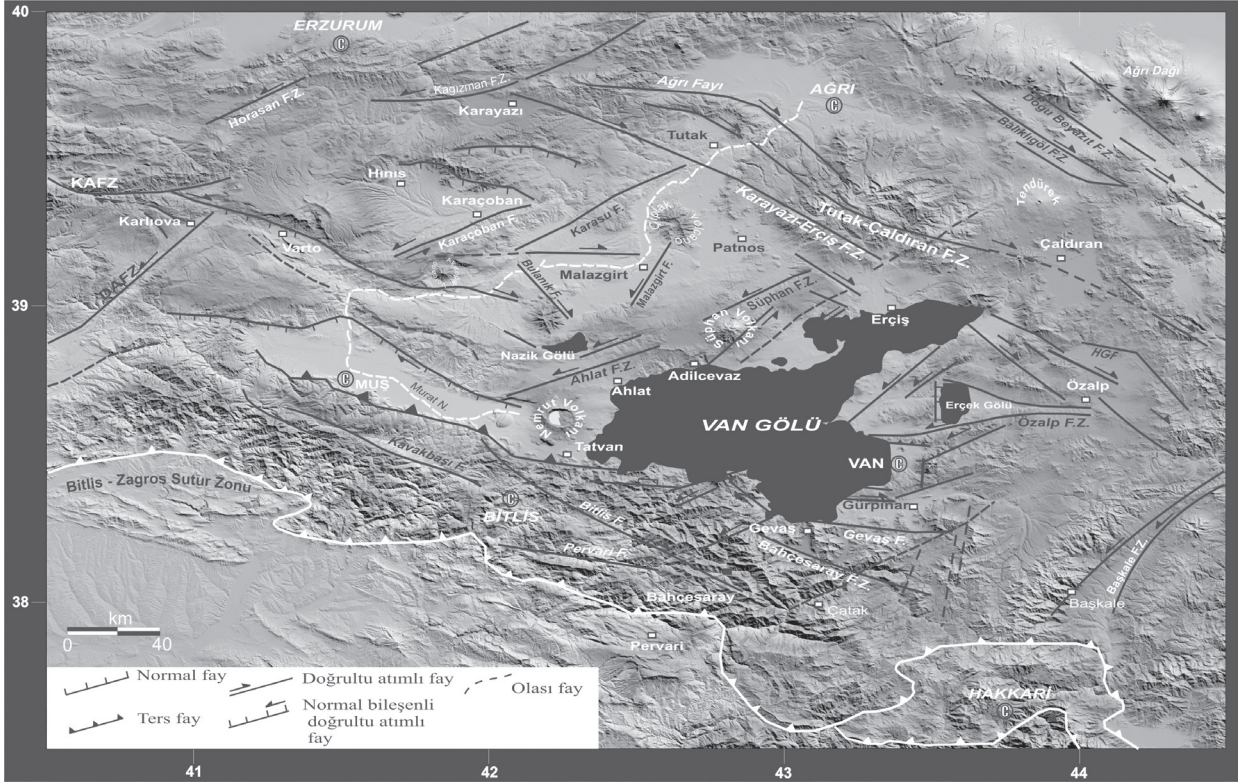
40
ERZURUM
Horasan F.Z.
Kağızman F.Z.
Karayazı
Ağrı Fayı
AĞRI
Ağrı Dağı
Doğu Beyazıt F.Z.
Balıkgölü F.Z.
Tutak
KAFZ
Hınıs
Karaçoban
Karaçoban F.
Karlıova
Varto
Karasu F.
Tendürek
Karayazı-Erciş F.Z.
Tutak-Çaldıran F.Z.
Çaldıran
Patnos
DAFZ
Bulanık F.
Malazgirt
Malazgirt F.
Süphan F.Z.
Süphan Volkanı
39
Erciş
Nazik Gölü
HGF
Ahlat F.Z.
Adilcevaz
MUŞ
Ahlat
Özalp
Murat N.
Nemrut Volkanı
Erçek Gölü
VAN GÖLÜ
Özalp F.Z.
Kavakbaşı F.
Tatvan
VAN
Bitlis - Zagros Sutur Zonu
BİTLİS
Bitlis F.
Gürpınar
Gevaş
Gevaş F.
Pervari F.
Bahçesaray F.Z.
Başkale F.Z.
38
Bahçesaray
Çatak
Başkale
km
0
40
Pervari
Normal fay
Doğrultu atımlı fay
Olası fay
Ters fay
Normal bileşenli doğrultu atımlı fay
HAKKARİ
41
42
43
44